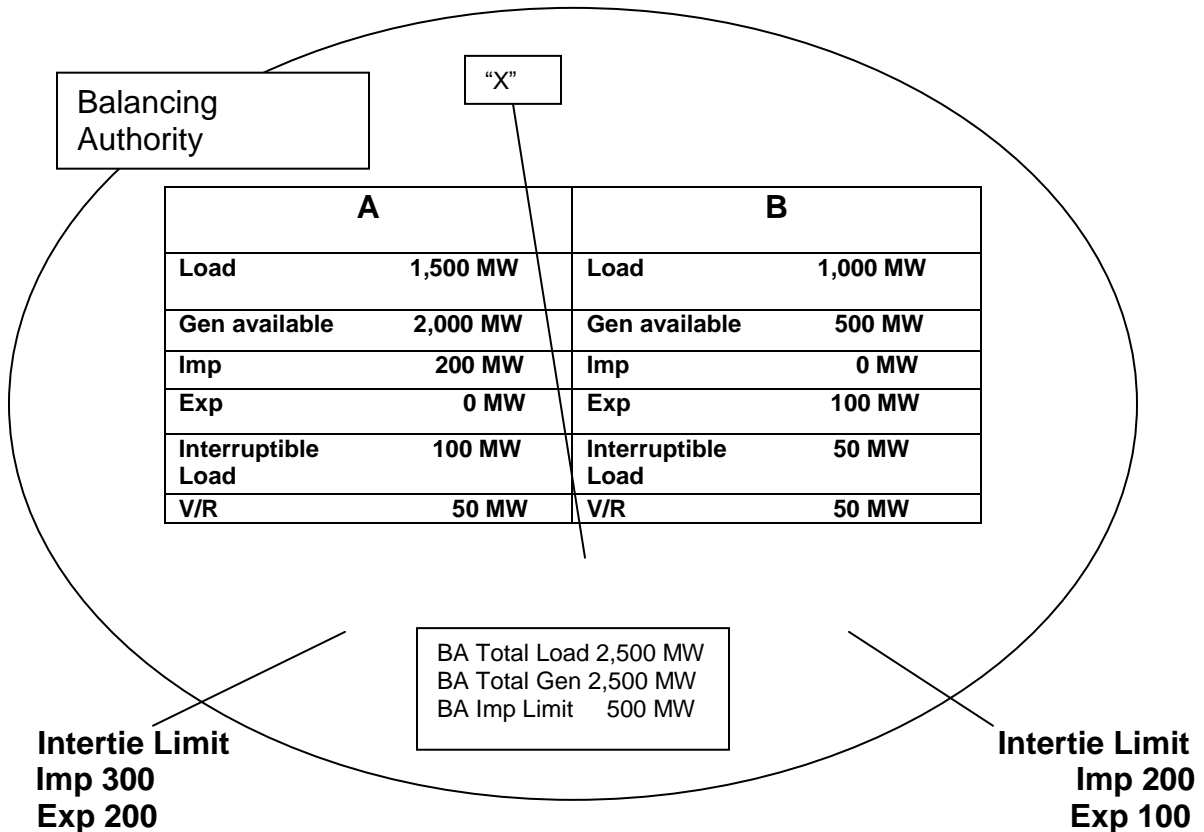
Balancing Authority

"X"

| A | | B | |
|---|---|---|---|
| Load | 1,500 MW | Load | 1,000 MW |
| Gen available | 2,000 MW | Gen available | 500 MW |
| Imp | 200 MW | Imp | 0 MW |
| Exp | 0 MW | Exp | 100 MW |
| Interruptible Load | 100 MW | Interruptible Load | 50 MW |
| V/R | 50 MW | V/R | 50 MW |

BA Total Load 2,500 MW
BA Total Gen 2,500 MW
BA Imp Limit 500 MW

Intertie Limit
Imp 300
Exp 200

Intertie Limit
Imp 200
Exp 100